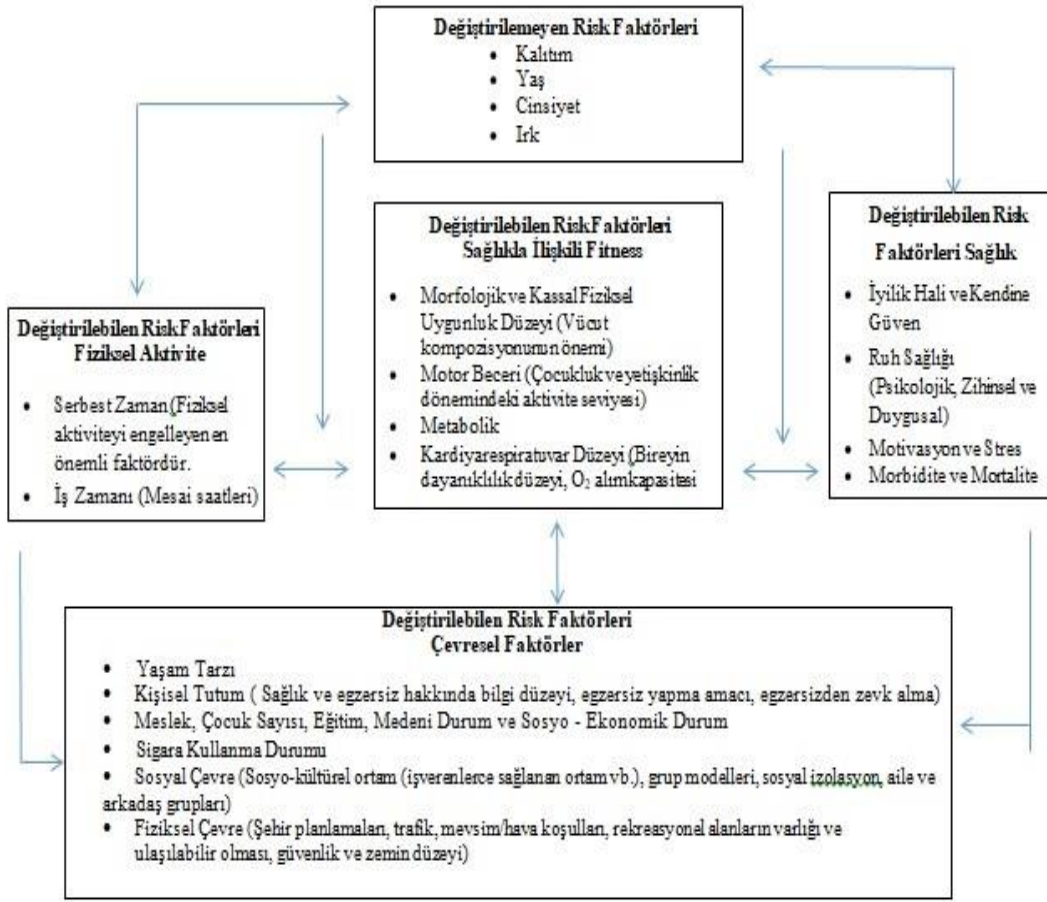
**Değiştirilemeyen Risk Faktörleri**
- Kalıtım
- Yaş
- Cinsiyet
- Irk

**Değiştirilebilen Risk Faktörleri Fiziksel Aktivite**
- Serbest Zaman (Fiziksel aktiviteyi engelleyen en önemli faktördür.
- İş Zamanı (Mesai saatleri)

**Değiştirilebilen Risk Faktörleri Sağlıkla İlişkili Fitness**
- Morfolojik ve Kassal Fiziksel Uygunluk Düzeyi (Vücut kompozisyonunun önemi)
- Motor Beceri (Çocukluk ve yetişkinlik dönemindeki aktivite seviyesi)
- Metabolik
- Kardiyarespiratuvar Düzeyi (Bireyin dayanıklılık düzeyi, $O_2$ alımkapasitesi

**Değiştirilebilen Risk Faktörleri Sağlık**
- İyilik Hali ve Kendine Güven
- Ruh Sağlığı (Psikolojik, Zihinsel ve Duygusal)
- Motivasyon ve Stres
- Morbidite ve Mortalite

**Değiştirilebilen Risk Faktörleri Çevresel Faktörler**
- Yaşam Tarzı
- Kişisel Tutum ( Sağlık ve egzersiz hakkında bilgi düzeyi, egzersiz yapma amacı, egzersizden zevk alma)
- Meslek, Çocuk Sayısı, Eğitim, Medeni Durum ve Sosyo - Ekonomik Durum
- Sigara Kullanma Durumu
- Sosyal Çevre (Sosyo-kültürel ortam (işverenlerce sağlanan ortam vb.), grup modelleri, sosyal izolasyon, aile ve arkadaş grupları)
- Fiziksel Çevre (Şehir planlamaları, trafik, mevsim/hava koşulları, rekreasyonel alanların varlığı ve ulaşılabilir olması, güvenlik ve zemin düzeyi)